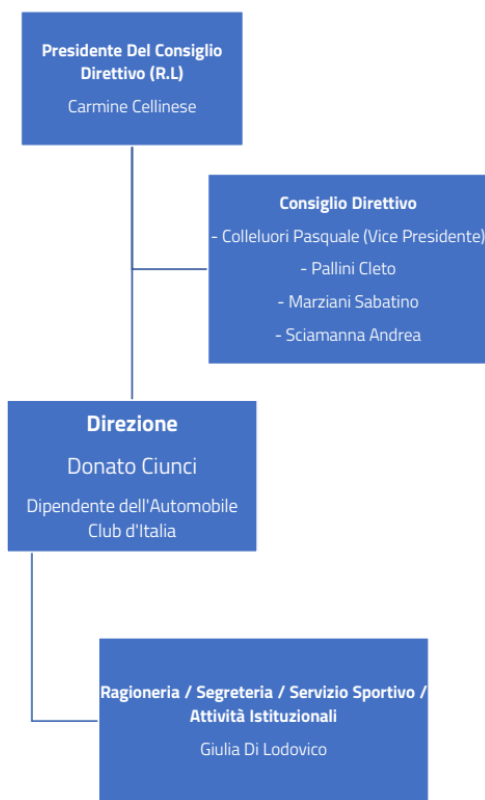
Presidente Del Consiglio Direttivo (R.L)

Carmine Cellinese

Consiglio Direttivo

- Colleluori Pasquale (Vice Presidente)

- Pallini Cleto

- Marziani Sabatino

- Sciamanna Andrea

Direzione

Donato Ciunci

Dipendente dell'Automobile Club d'Italia

Ragioneria / Segreteria / Servizio Sportivo / Attività Istituzionali

Giulia Di Lodovico